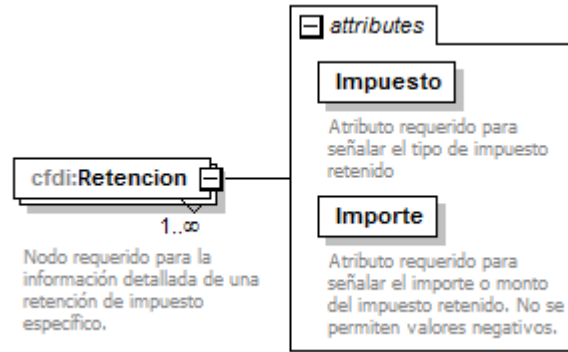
attributes

Impuesto

Atributo requerido para señalar el tipo de impuesto retenido

Importe

Atributo requerido para señalar el importe o monto del impuesto retenido. No se permiten valores negativos.

cfdi:Retencion

1..∞

Nodo requerido para la información detallada de una retención de impuesto específico.